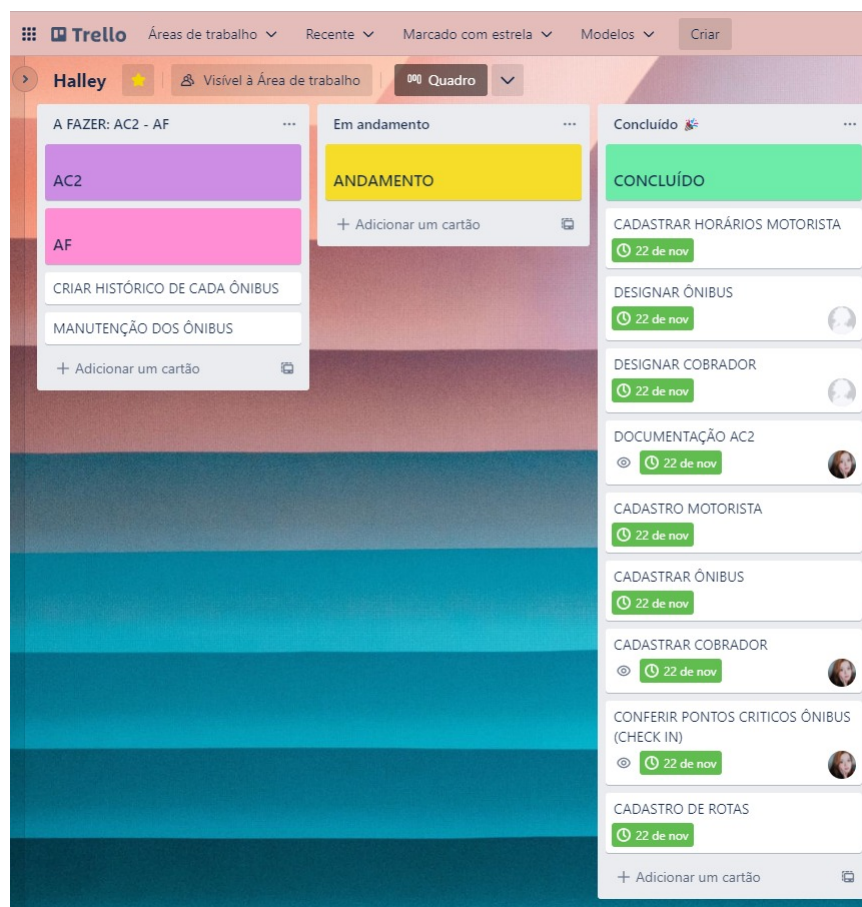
Trello Áreas de trabalho Recente Marcado com estrela Modelos Criar

Halley Visível à Área de trabalho Quadro

A FAZER: AC2 - AF ...

AC2

AF

CRIAR HISTÓRICO DE CADA ÔNIBUS

MANUTENÇÃO DOS ÔNIBUS

+ Adicionar um cartão

Em andamento ...

ANDAMENTO

+ Adicionar um cartão

Concluído 🎉 ...

CONCLUÍDO

CADASTRAR HORÁRIOS MOTORISTA
22 de nov

DESIGNAR ÔNIBUS
22 de nov

DESIGNAR COBRADOR
22 de nov

DOCUMENTAÇÃO AC2
22 de nov

CADASTRO MOTORISTA
22 de nov

CADASTRAR ÔNIBUS
22 de nov

CADASTRAR COBRADOR
22 de nov

CONFERIR PONTOS CRITICOS ÔNIBUS (CHECK IN)
22 de nov

CADASTRO DE ROTAS
22 de nov

+ Adicionar um cartão